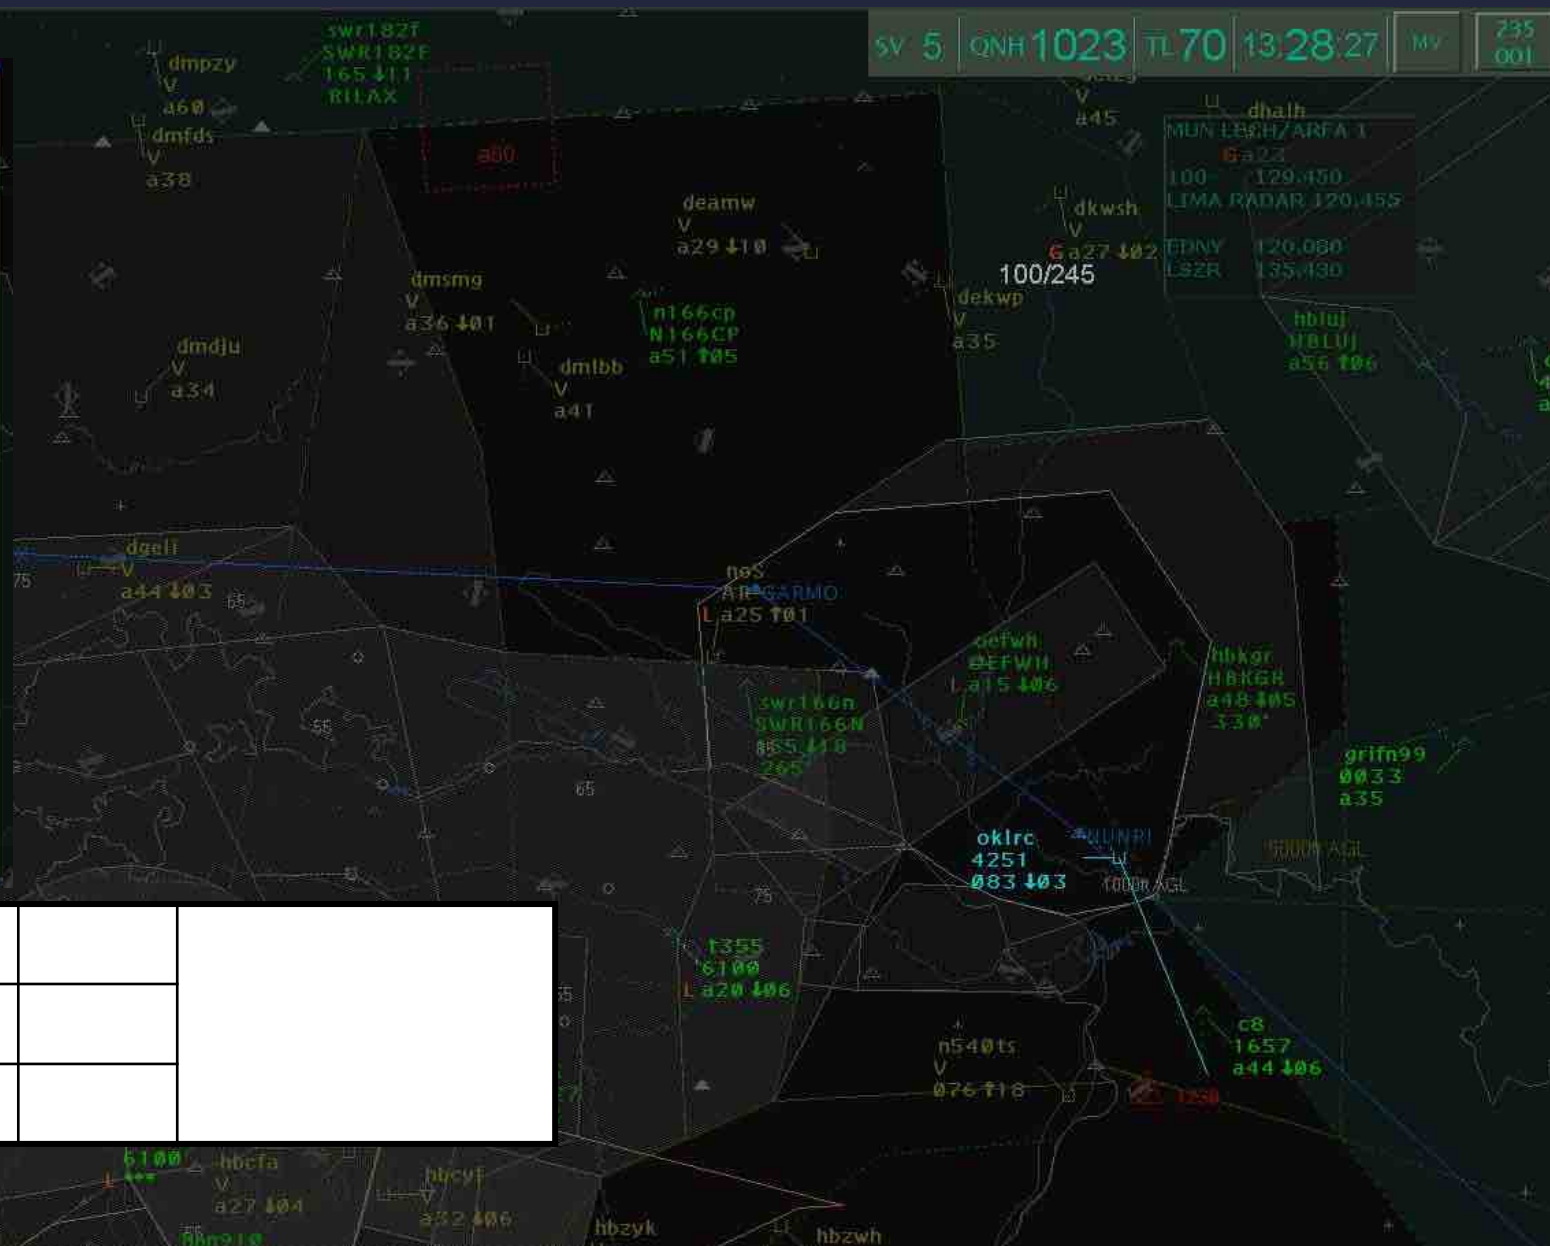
SV 5 QNH 1023 TL 70 13:28:27 MV 235 001

swr182f
SWR182F
165 ↓11
RILAX

dmpzy
V
a60

dmfds
V
a38

a60

deamw
V
a29 ↓10

xxx
V
a45

dhalh

MUN LECH/ARFA 1
G a23
100 129.450
LIMA RADAR 120.455
EDNY 120.080
LSZR 135.430

dkwsh
V
G a27 ↓02

100/245

dekwp
V
a35

dmsmg
V
a36 ↓01

n166cp
N166CP
a51 ↑05

dmdju
V
a34

dmlbb
V
a41

hbluj
HBLUJ
a56 ↑06

dgeli
V
a44 ↓03

75

65

nos
AR GARMO
L a25 ↑01

oefwh
OEFWH
L a15 ↓06

hbkgr
HBKGR
a48 ↓05
330°

swr166n
SWR166N
855 ↓18
265°

55

65

griffn99
0033
a35

oklrc
4251
083 ↓03

NUNRI

1000ft AGL

5000ft AGL

75

t355
6100
L a20 ↓06

55

c8
1657
a44 ↓06

n540ts
V
076 ↑18

1250

6100
L

hbcfa
V
a27 ↓04

hbcyf
V
a32 ↓06

hbzyk

hbzwh

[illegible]